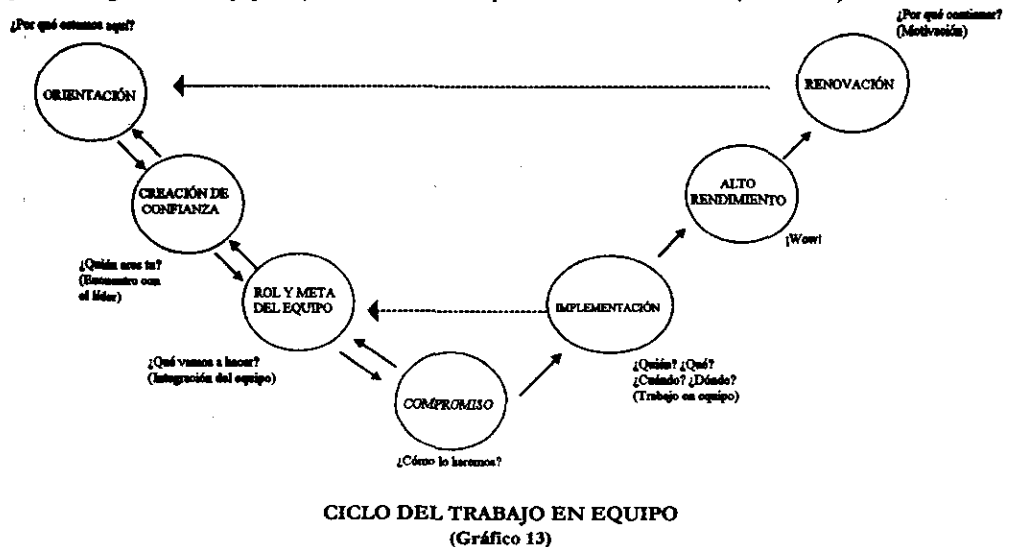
¿Por qué estamos aquí?

ORIENTACIÓN

CREACIÓN DE CONFIANZA

¿Quién eres tu? (Encuentro con el líder)

ROL Y META DEL EQUIPO

¿Qué vamos a hacer? (Integración del equipo)

COMPROMISO

¿Cómo lo haremos?

IMPLEMENTACIÓN

¿Quién? ¿Qué? ¿Cuándo? ¿Dónde? (Trabajo en equipo)

ALTO RENDIMIENTO

¡Wow!

RENOVACIÓN

¿Por qué continuar? (Motivación)

CICLO DEL TRABAJO EN EQUIPO
(Gráfico 13)